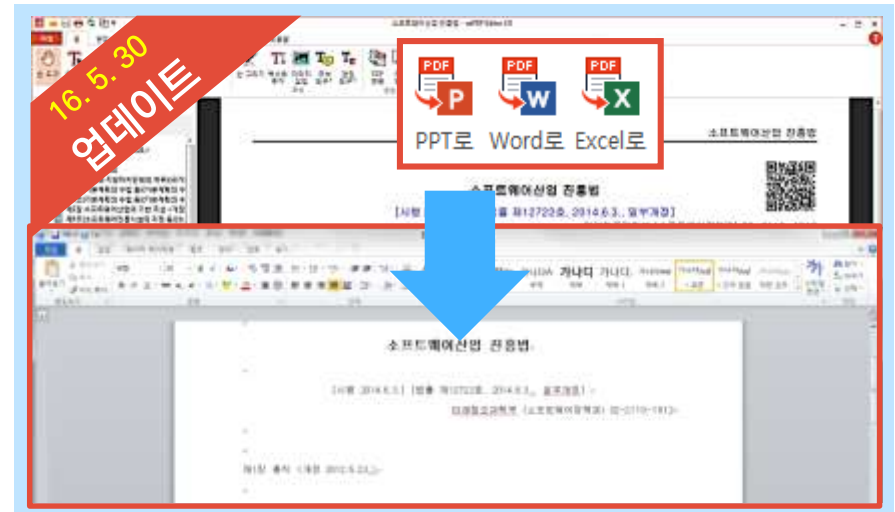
16. 5. 30
업데이트

PDF P PPT로
PDF W Word로
PDF X Excel로

소프트웨어산업 진흥법

소프트웨어산업 진흥법

[시행 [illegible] 제12723호, 2014.5.3., 일부개정]

소프트웨어산업 진흥법

[시행 2014.5.3.] [법률 제12723호, 2014.5.3., 일부개정]

미래창조과학부 (소프트웨어정책과) 02-2110-1817

제1장 총칙 <개정 2013.3.23.>

가나다 가나다